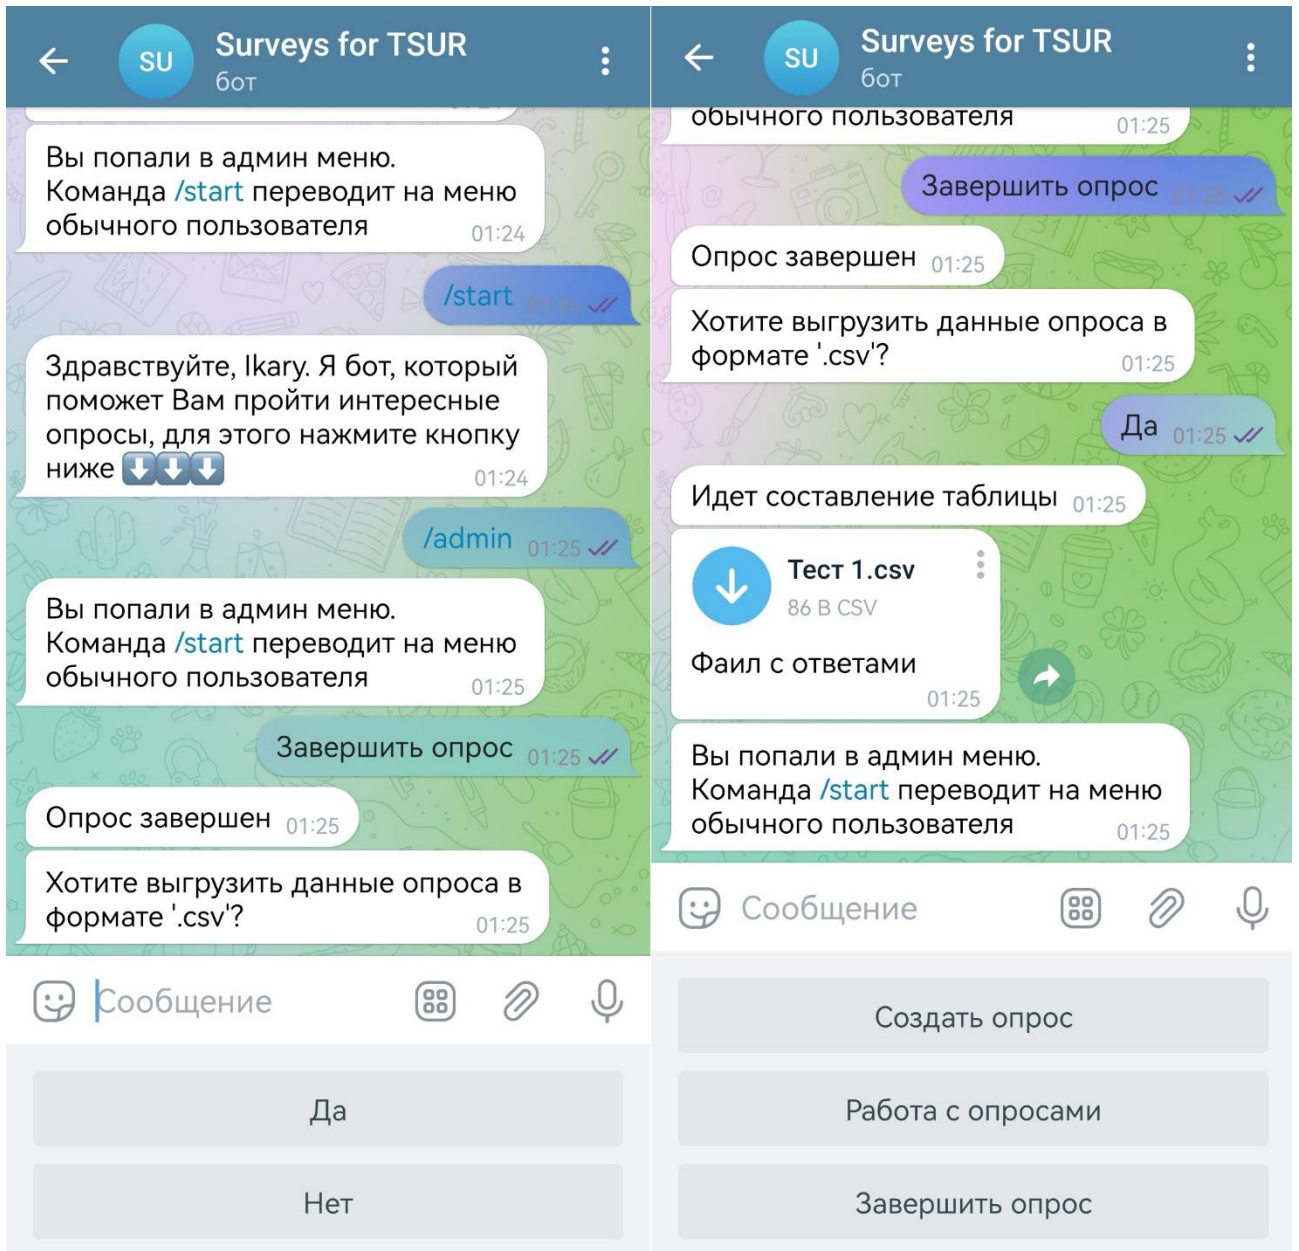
SU Surveys for TSUR
бот

Вы попали в админ меню. Команда /start переводит на меню обычного пользователя 01:24

/start 01:24

Здравствуйте, Ikary. Я бот, который поможет Вам пройти интересные опросы, для этого нажмите кнопку ниже ⬇️⬇️⬇️ 01:24

/admin 01:25

Вы попали в админ меню. Команда /start переводит на меню обычного пользователя 01:25

Завершить опрос 01:25

Опрос завершен 01:25

Хотите выгрузить данные опроса в формате '.csv'? 01:25

Сообщение

Да

Нет

SU Surveys for TSUR
бот

обычного пользователя 01:25

Завершить опрос 01:25

Опрос завершен 01:25

Хотите выгрузить данные опроса в формате '.csv'? 01:25

Да 01:25

Идет составление таблицы 01:25

Тест 1.csv
86 B CSV

Фаил с ответами 01:25

Вы попали в админ меню. Команда /start переводит на меню обычного пользователя 01:25

Сообщение

Создать опрос

Работа с опросами

Завершить опрос